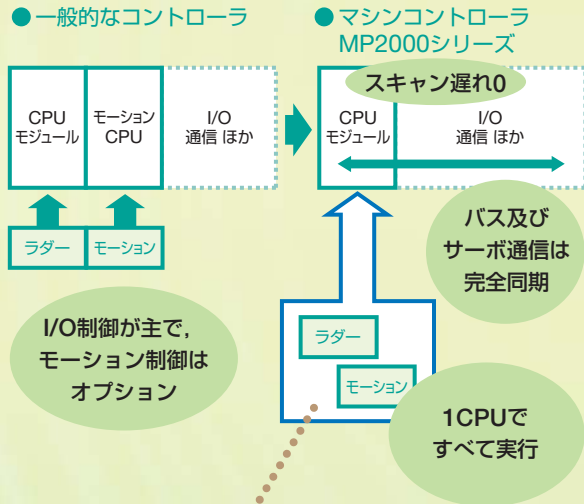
●一般的なコントローラ

| CPU モジュール | モーション CPU | I/O 通信 ほか |
|---|---|---|

ラダー

モーション

I/O制御が主で, モーション制御はオプション

●マシンコントローラ MP2000シリーズ

スキャン遅れ0

| CPU モジュール | I/O 通信 ほか |
|---|---|

バス及びサーボ通信は完全同期

ラダー

モーション

1CPUですべて実行